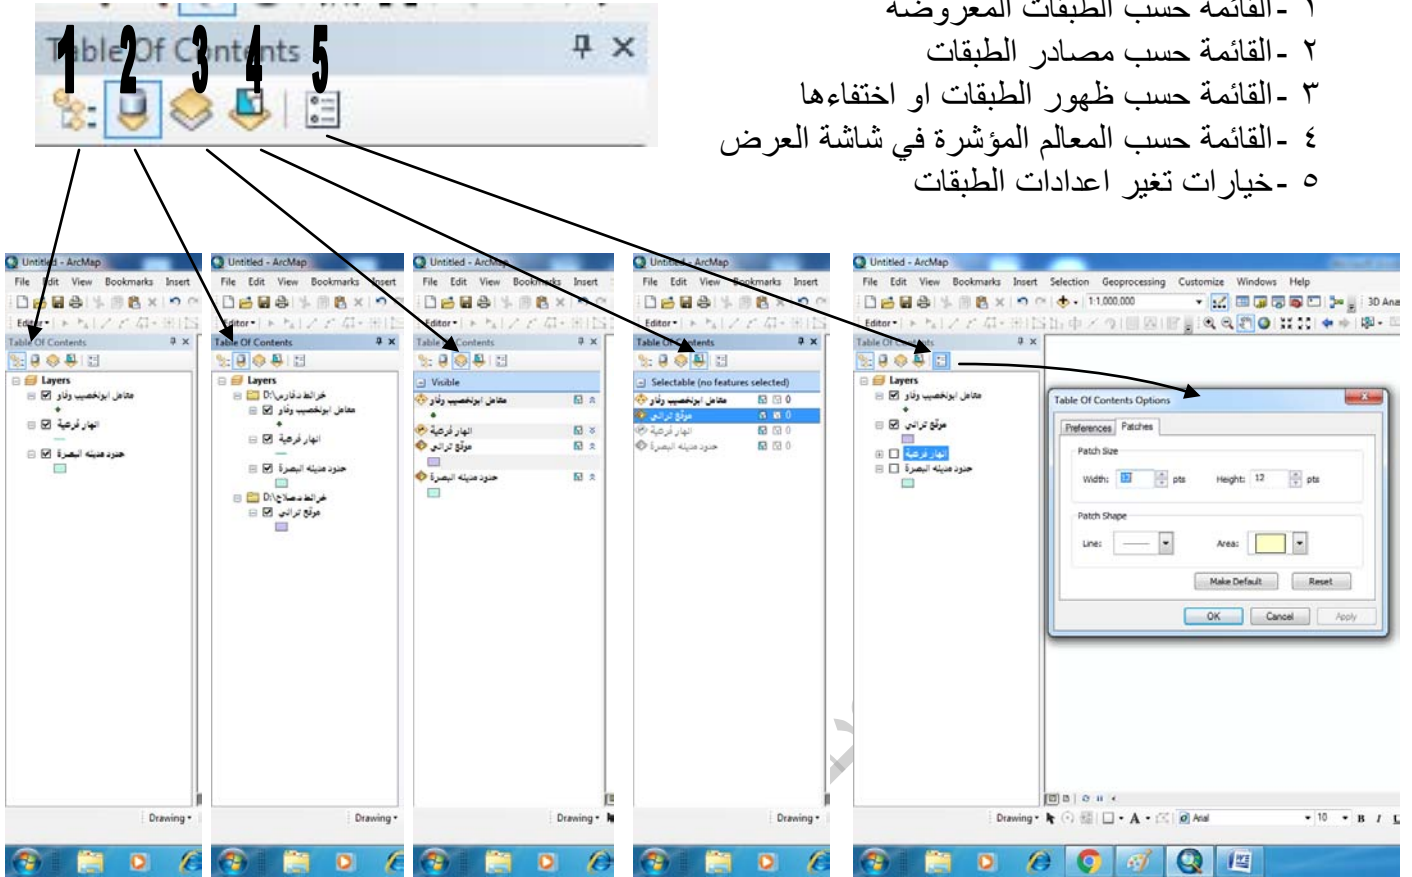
Table Of Contents
1 2 3 4 5

١ -القائمة حسب الطبقات المعروضة
٢ -القائمة حسب مصادر الطبقات
٣ -القائمة حسب ظهور الطبقات او اختفاءها
٤ -القائمة حسب المعالم المؤشرة في شاشة العرض
٥ -خيارات تغير اعدادات الطبقات

Untitled - ArcMap
File Edit View Bookmarks Insert
Editor
Table Of Contents
Layers
مقاطع ابوالخصيب وفاو
انهار فرعية
حدود مدينة البصرة
Drawing

Untitled - ArcMap
File Edit View Bookmarks Insert
Editor
Table Of Contents
Layers
D:\خرائط دفاري
مقاطع ابوالخصيب وفاو
انهار فرعية
حدود مدينة البصرة
D:\خرائط صلاح
موقع ترابي
Drawing

Untitled - ArcMap
File Edit View Bookmarks Insert
Editor
Table Of Contents
Visible
مقاطع ابوالخصيب وفاو
انهار فرعية
موقع ترابي
حدود مدينة البصرة
Drawing

Untitled - ArcMap
File Edit View Bookmarks Insert
Editor
Table Of Contents
Selectable (no features selected)
مقاطع ابوالخصيب وفاو 0
موقع ترابي 0
انهار فرعية 0
حدود مدينة البصرة 0
Drawing

Untitled - ArcMap
File Edit View Bookmarks Insert Selection Geoprocessing Customize Windows Help
1:1,000,000
3D Ana
Editor
Table Of Contents
Layers
مقاطع ابوالخصيب وفاو
موقع ترابي
انهار فرعية
حدود مدينة البصرة

Table Of Contents Options
Preferences Patches
Patch Size
Width: 18 pts Height: 12 pts
Patch Shape
Line: Areas:
Make Default Reset
OK Cancel Apply

Drawing Arial 10 B I U